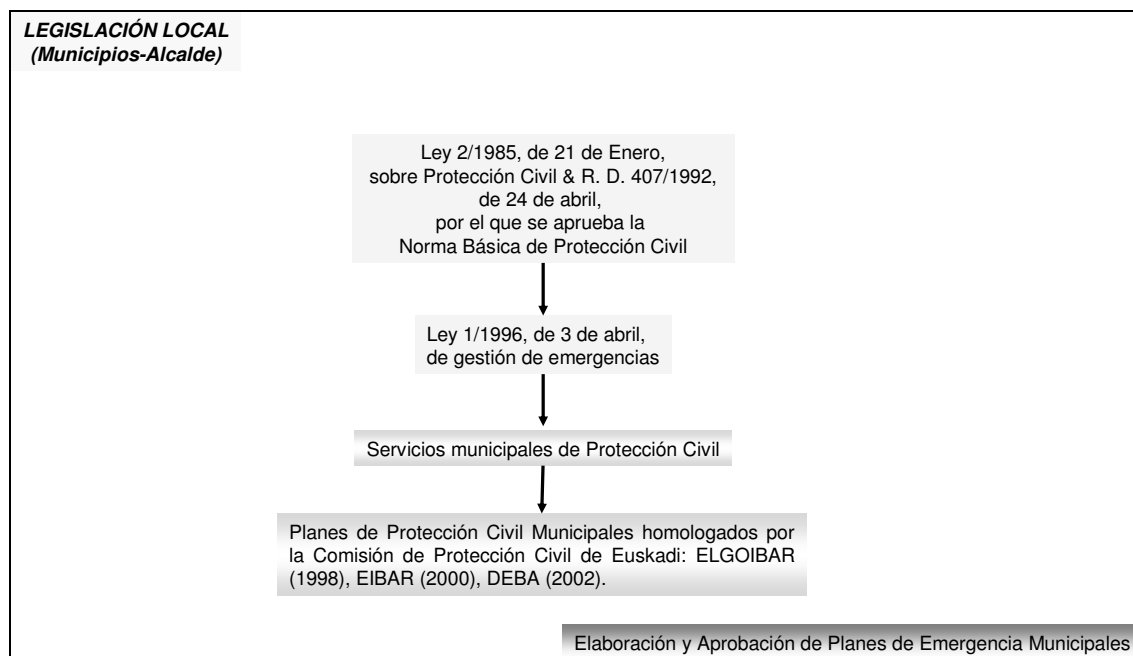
LEGISLACIÓN LOCAL
(Municipios-Alcalde)

Ley 2/1985, de 21 de Enero, sobre Protección Civil & R. D. 407/1992, de 24 de abril, por el que se aprueba la Norma Básica de Protección Civil

Ley 1/1996, de 3 de abril, de gestión de emergencias

Servicios municipales de Protección Civil

Planes de Protección Civil Municipales homologados por la Comisión de Protección Civil de Euskadi: ELGOIBAR (1998), EIBAR (2000), DEBA (2002).

Elaboración y Aprobación de Planes de Emergencia Municipales